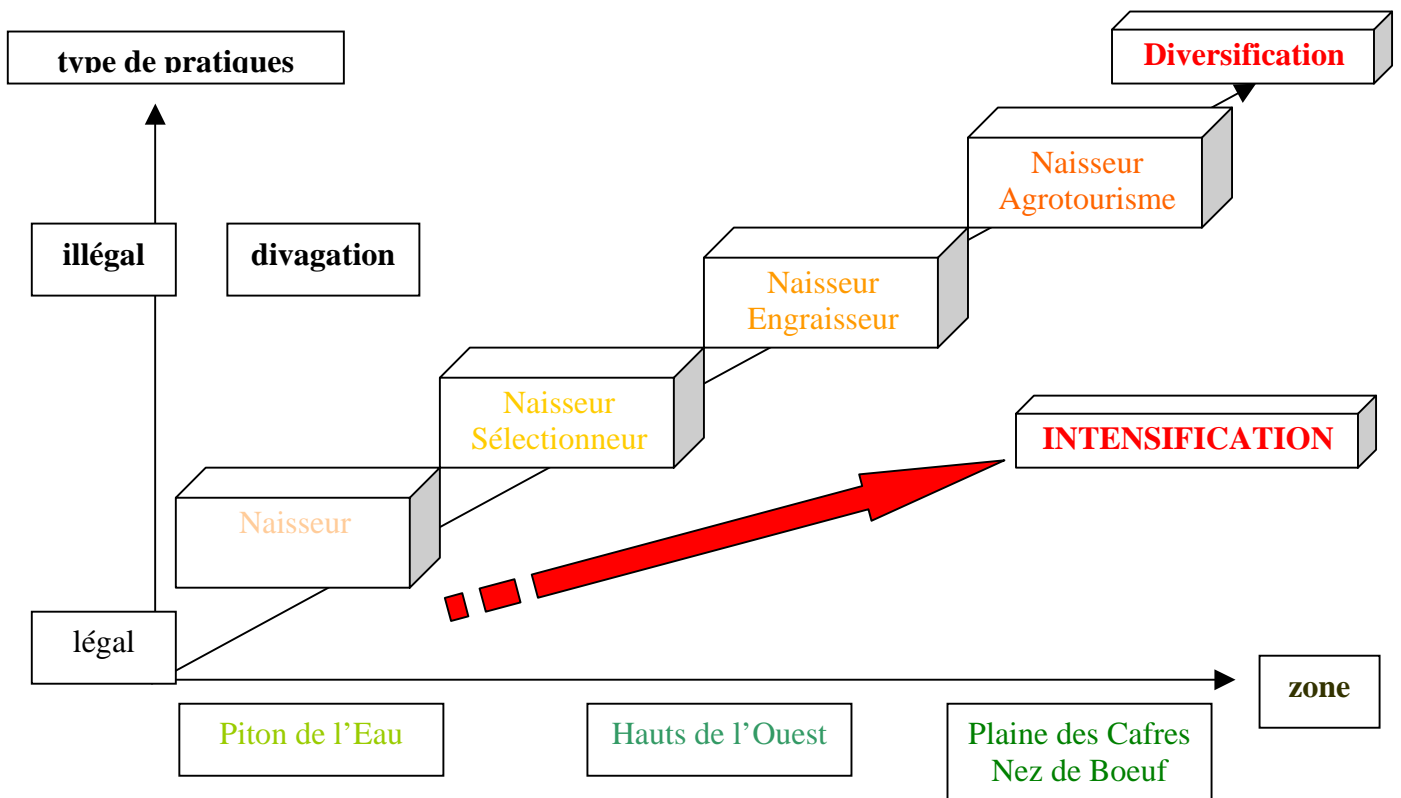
type de pratiques

Diversification

Naisseur Agrotourisme

illégal

divagation

Naisseur Engraisseur

Naisseur Sélectionneur

INTENSIFICATION

Naisseur

légal

zone

Piton de l'Eau

Hauts de l'Ouest

Plaine des Cafres Nez de Boeuf